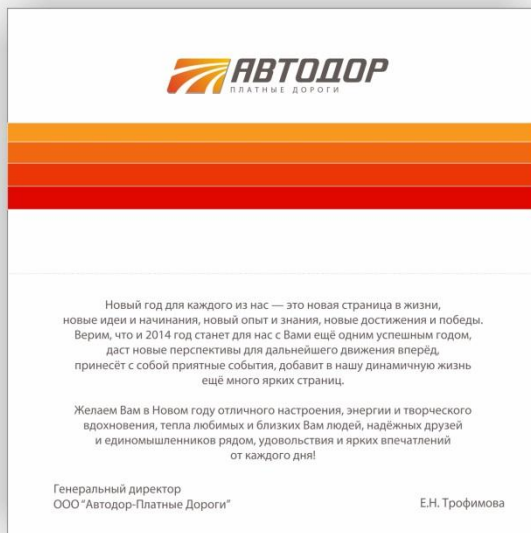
АВТОДОР
ПЛАТНЫЕ ДОРОГИ

Новый год для каждого из нас — это новая страница в жизни, новые идеи и начинания, новый опыт и знания, новые достижения и победы. Верим, что и 2014 год станет для нас с Вами ещё одним успешным годом, даст новые перспективы для дальнейшего движения вперёд, принесёт с собой приятные события, добавит в нашу динамичную жизнь ещё много ярких страниц.

Желаем Вам в Новом году отличного настроения, энергии и творческого вдохновения, тепла любимых и близких Вам людей, надёжных друзей и единомышленников рядом, удовольствия и ярких впечатлений от каждого дня!

Генеральный директор
ООО "Автодор-Платные Дороги"

Е.Н. Трофимова